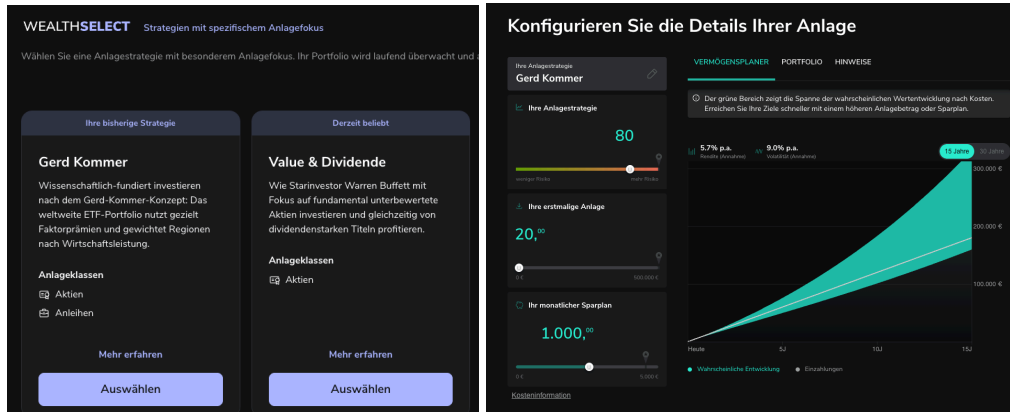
WEALTHSELECT Strategien mit spezifischem Anlagefokus

Wählen Sie eine Anlagestrategie mit besonderem Anlagefokus. Ihr Portfolio wird laufend überwacht und a

Ihre bisherige Strategie

Gerd Kommer

Wissenschaftlich-fundiert investieren nach dem Gerd-Kommer-Konzept: Das weltweite ETF-Portfolio nutzt gezielt Faktorprämien und gewichtet Regionen nach Wirtschaftsleistung.

Anlageklassen

Aktien

Anleihen

Mehr erfahren

Auswählen

Derzeit beliebt

Value & Dividende

Wie Starinvestor Warren Buffett mit Fokus auf fundamental unterbewertete Aktien investieren und gleichzeitig von dividendenstarken Titeln profitieren.

Anlageklassen

Aktien

Mehr erfahren

Auswählen

Konfigurieren Sie die Details Ihrer Anlage

Ihre Anlagestrategie
Gerd Kommer

Ihre Anlagestrategie

80

weniger Risiko mehr Risiko

Ihre erstmalige Anlage

20,00

0 € 500.000 €

Ihr monatlicher Sparplan

1.000,00

0 € 5.000 €

Kosteninformation

VERMÖGENSPLANER PORTFOLIO HINWEISE

Der grüne Bereich zeigt die Spanne der wahrscheinlichen Wertentwicklung nach Kosten. Erreichen Sie Ihre Ziele schneller mit einem höheren Anlagebetrag oder Sparplan.

5.7% p.a. Rendite (Annahme)

9.0% p.a. Volatilität (Annahme)

15 Jahre 30 Jahre

300.000 €

200.000 €

100.000 €

Heute 5J 10J 15J

Wahrscheinliche Entwicklung Einzahlungen